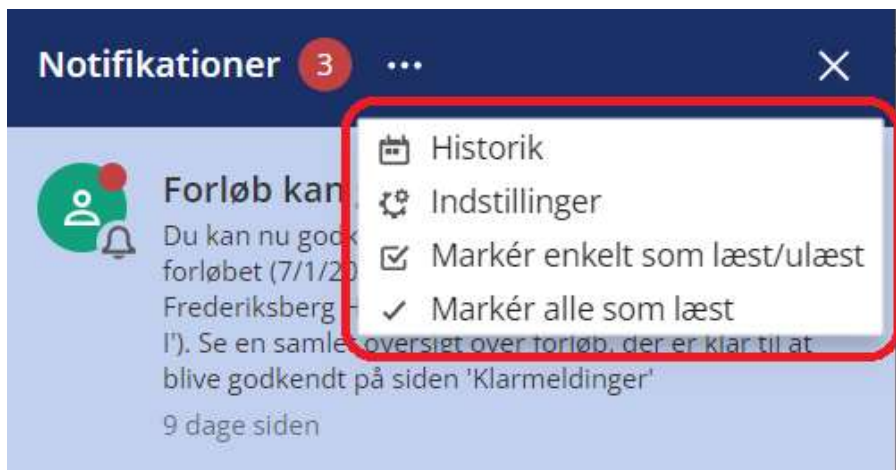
Notifikationer 3 ···

Historik
Indstillinger
Markér enkelt som læst/ulæst
Markér alle som læst

Forløb kan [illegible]
Du kan nu god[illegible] forløbet (7/1/2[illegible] Frederiksberg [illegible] I'). Se en samlet oversigt over forløb, der er klar til at blive godkendt på siden 'Klarmeldinger'
9 dage siden